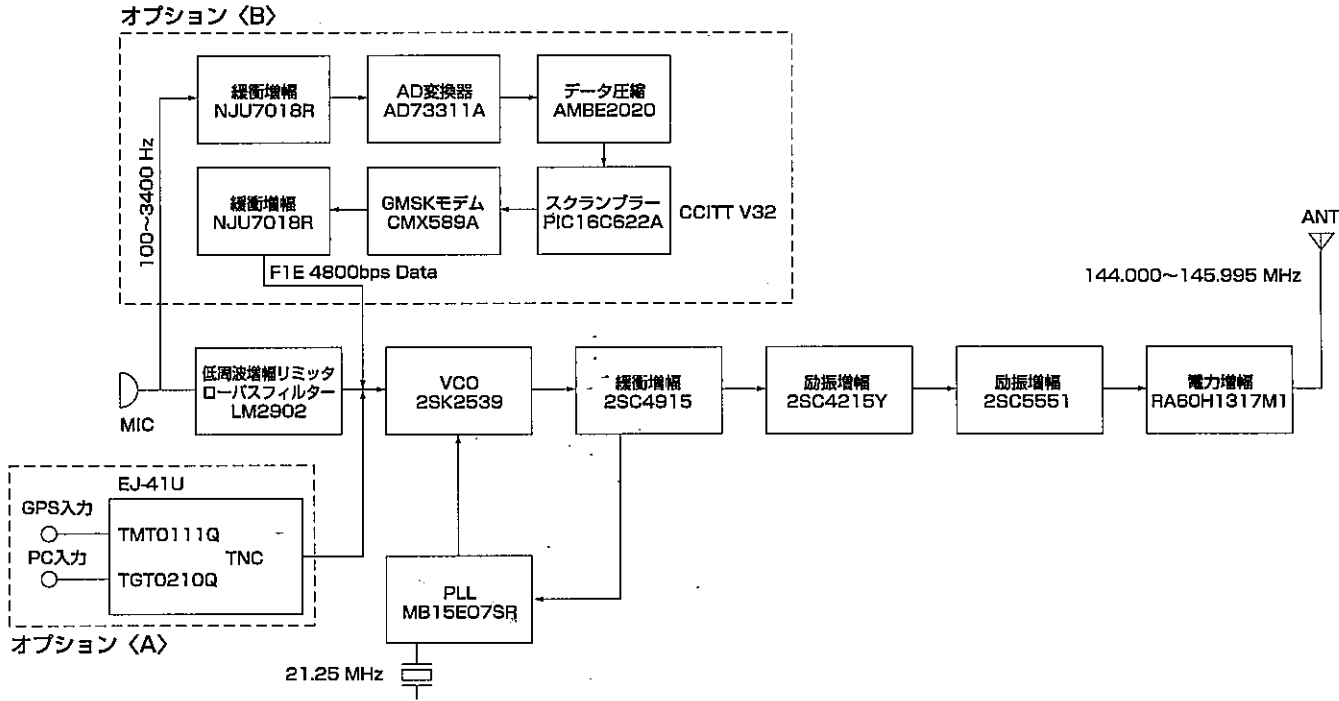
オプション〈B〉

緩衝増幅
NJU7018R

AD変換器
AD73311A

データ圧縮
AMBE2020

100~3400 Hz

緩衝増幅
NJU7018R

GMSKモデム
CMX589A

スクランブラー
PIC16C622A

CCITT V32

F1E 4800bps Data

ANT

144.000~145.995 MHz

MIC

低周波増幅リミッタ
ローパスフィルター
LM2902

VCO
2SK2539

緩衝増幅
2SC4915

励振増幅
2SC4215Y

励振増幅
2SC5551

電力増幅
RA60H1317M1

EJ-41U

GPS入力

TMT0111Q

TNC

PC入力

TGT0210Q

PLL
MB15E07SR

オプション〈A〉

21.25 MHz